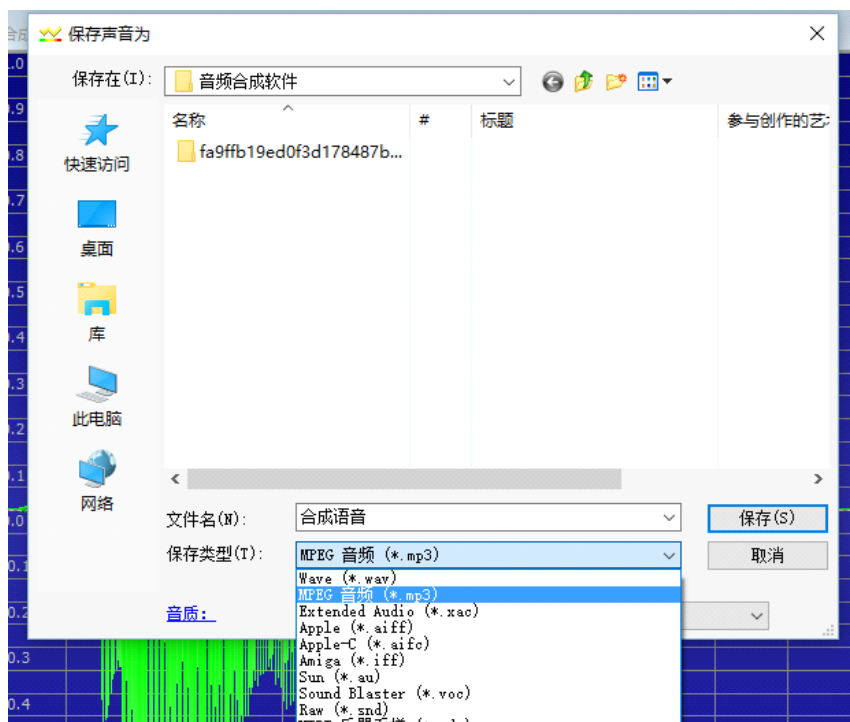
保存声音为

保存在(I): 音频合成软件

名称
#
标题
参与创作的艺

fa9ffb19ed0f3d178487b...

快速访问
桌面
库
此电脑
网络

文件名(N): 合成语音
保存类型(T): MPEG 音频 (*.mp3)

保存(S)
取消

音质:

Wave (*.wav)
MPEG 音频 (*.mp3)
Extended Audio (*.xac)
Apple (*.aiff)
Apple-C (*.aifc)
Amiga (*.iff)
Sun (*.au)
Sound Blaster (*.voc)
Raw (*.snd)

合成

.0
.9
.8
.7
.6
.5
.4
.3
.2
0.1
0.0
0.1
0.2
0.3
0.4